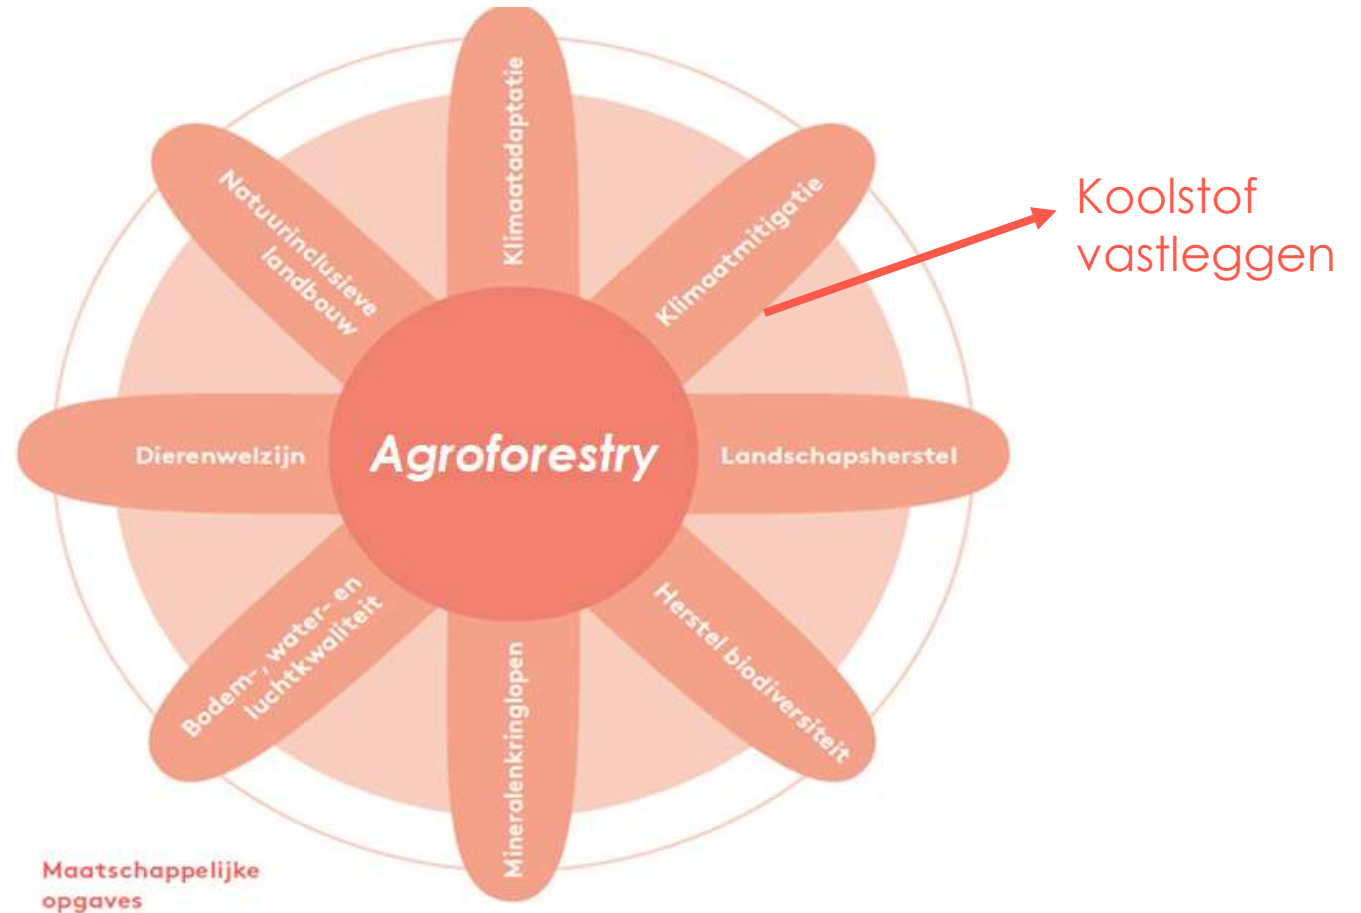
Klimaatadaptatie

Natuurinclusieve landbouw

Klimaatmitigatie

Koolstof vastleggen

Dierenwelzijn

Agroforestry

Landschapsherstel

Bodem-, water- en luchtkwaliteit

Mineralenkringlopen

Herstel biodiversiteit

Maatschappelijke opgaves